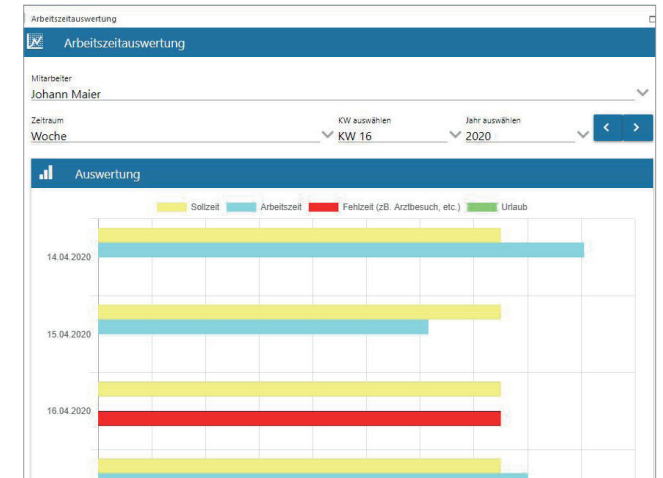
Arbeitszeitauswertung

Arbeitszeitauswertung

Mitarbeiter
Johann Maier

Zeitraum
Woche

KW auswählen
KW 16

Jahr auswählen
2020

<
>

Auswertung

Sollzeit
Arbeitszeit
Fehlzeit (zB. Arztbesuch, etc.)
Urlaub

14.04.2020

15.04.2020

16.04.2020